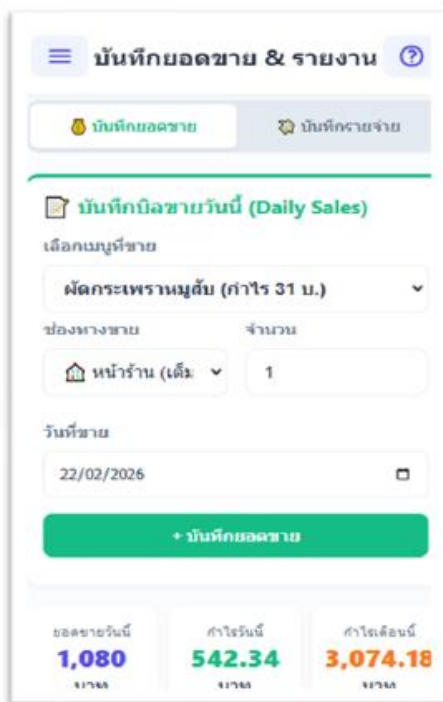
บันทึกยอดขาย & รายงาน

บันทึกยอดขาย
บันทึกรายจ่าย

บันทึกบิลขายวันนี้ (Daily Sales)

เลือกเมนูที่ขาย

ผัดกระเพราหมูสับ (กำไร 31 บ.)

ช่องทางขาย

จำนวน

หน้าร้าน (เต็ม

1

วันที่ขาย

22/02/2026

+ บันทึกยอดขาย

ยอดขายวันนี้
1,080
บาท

กำไรวันนี้
542.34
บาท

กำไรเดือนนี้
3,074.18
บาท